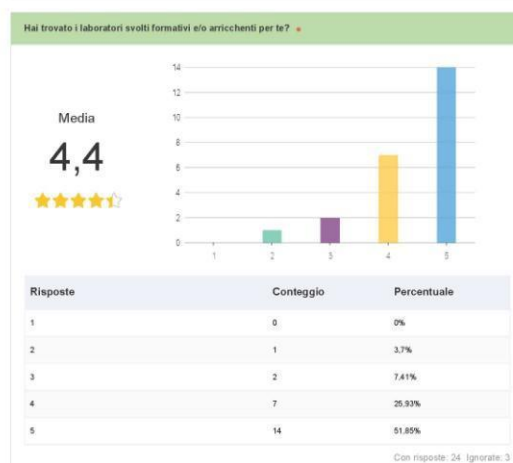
Hai trovato i laboratori svolti formativi e/o arricchenti per te? *

Media
4,4

14
12
10
8
6
4
2
0
1 2 3 4 5

| Risposte | Conteggio | Percentuale |
|---|---|---|
| 1 | 0 | 0% |
| 2 | 1 | 3,7% |
| 3 | 2 | 7,41% |
| 4 | 7 | 25,93% |
| 5 | 14 | 51,85% |

Con risposte: 24 Ignorate: 3